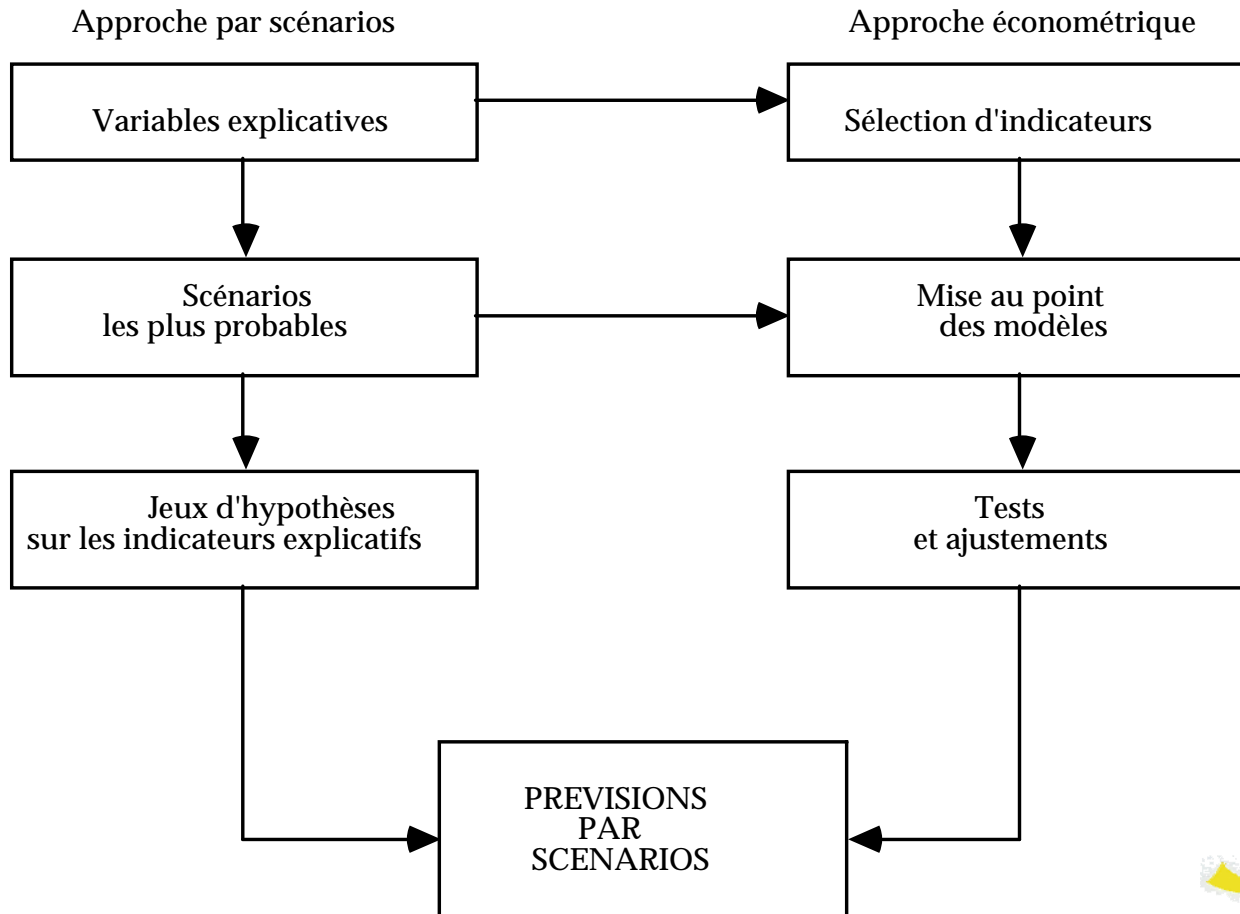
Approche par scénarios

Approche économétrique

Variables explicatives

Sélection d'indicateurs

Scénarios les plus probables

Mise au point des modèles

Jeux d'hypothèses sur les indicateurs explicatifs

Tests et ajustements

PREVISIONS PAR SCENARIOS